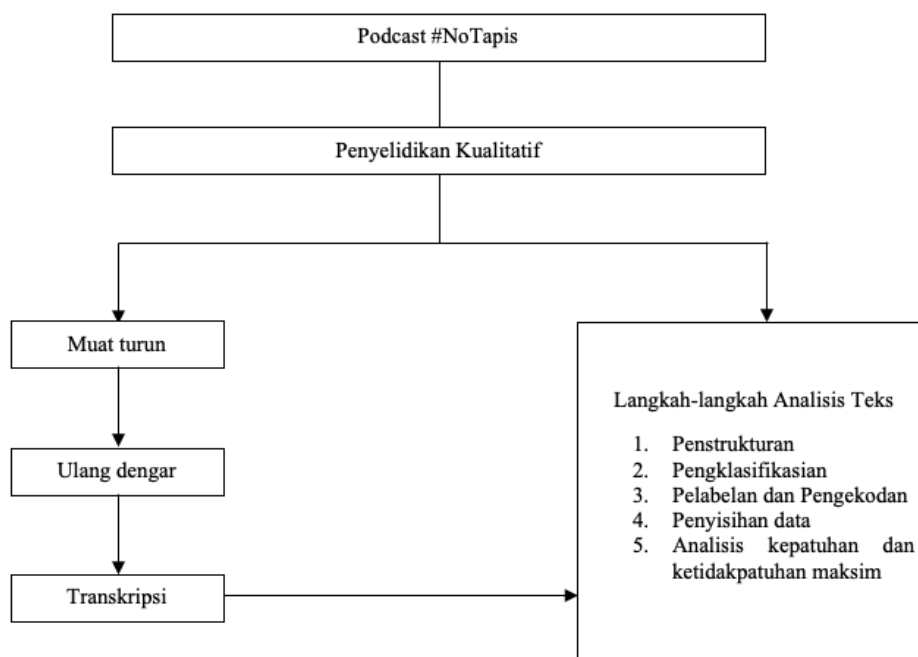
Podcast #NoTapis

Penyelidikan Kualitatif

Muat turun

Ulang dengar

Transkripsi

Langkah-langkah Analisis Teks

1. Penstrukturan
2. Pengklasifikasian
3. Pelabelan dan Pengekodan
4. Penyisihan data
5. Analisis kepatuhan dan ketidakpatuhan maksim